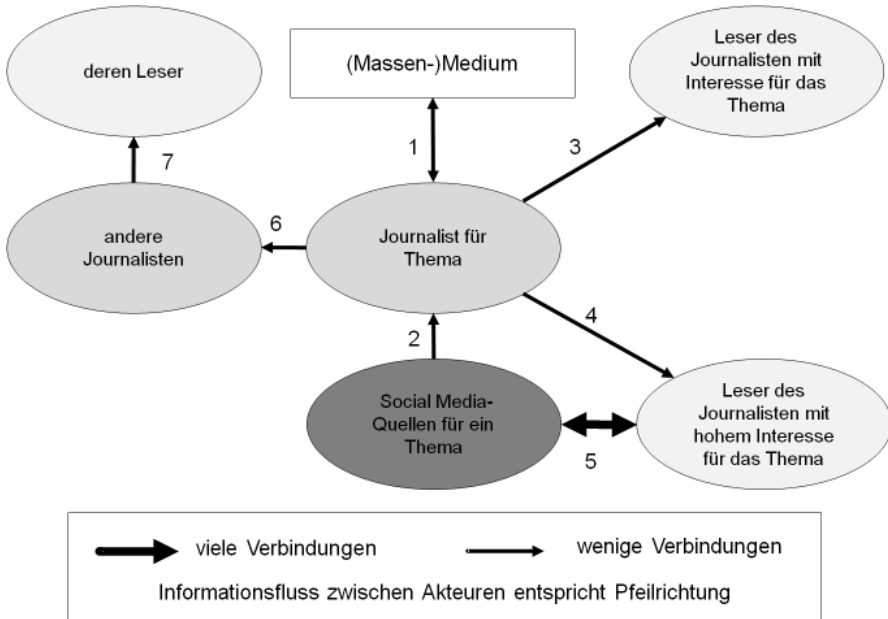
deren Leser

(Massen-)Medium

Leser des Journalisten mit Interesse für das Thema

7

1

3

andere Journalisten

6

Journalist für Thema

2

4

Social Media-Quellen für ein Thema

Leser des Journalisten mit hohem Interesse für das Thema

5

viele Verbindungen

wenige Verbindungen

Informationsfluss zwischen Akteuren entspricht Pfeilrichtung